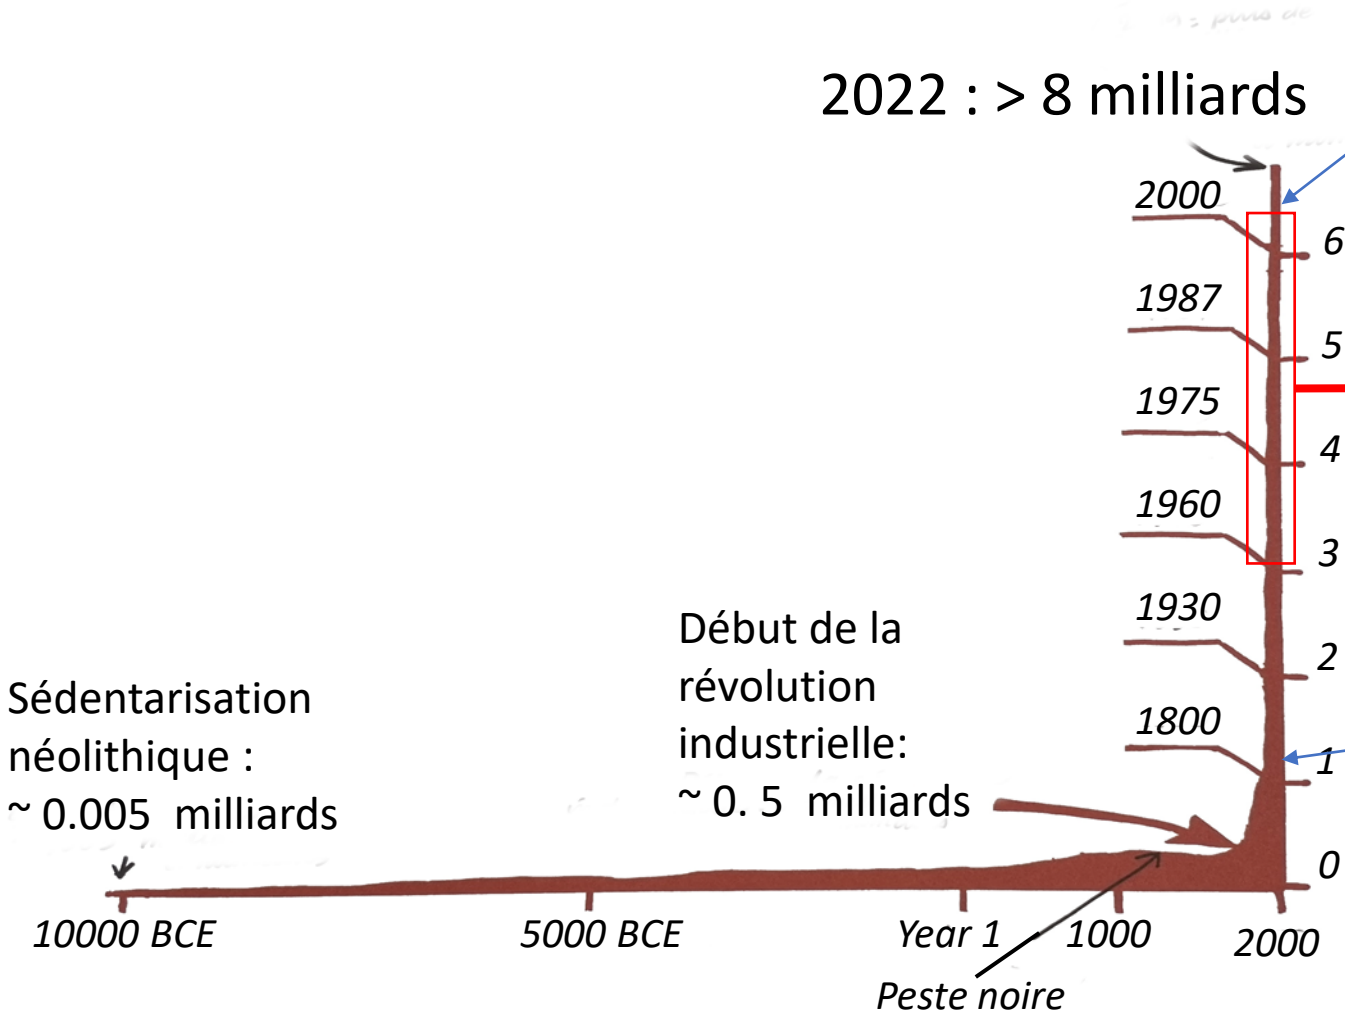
2022 : > 8 milliards

2000
1987
1975
1960
1930
1800

6
5
4
3
2
1
0

Début de la révolution industrielle: ~ 0. 5 milliards

Sédentarisation néolithique : ~ 0.005 milliards

10000 BCE
5000 BCE
Year 1
1000
2000
Peste noire